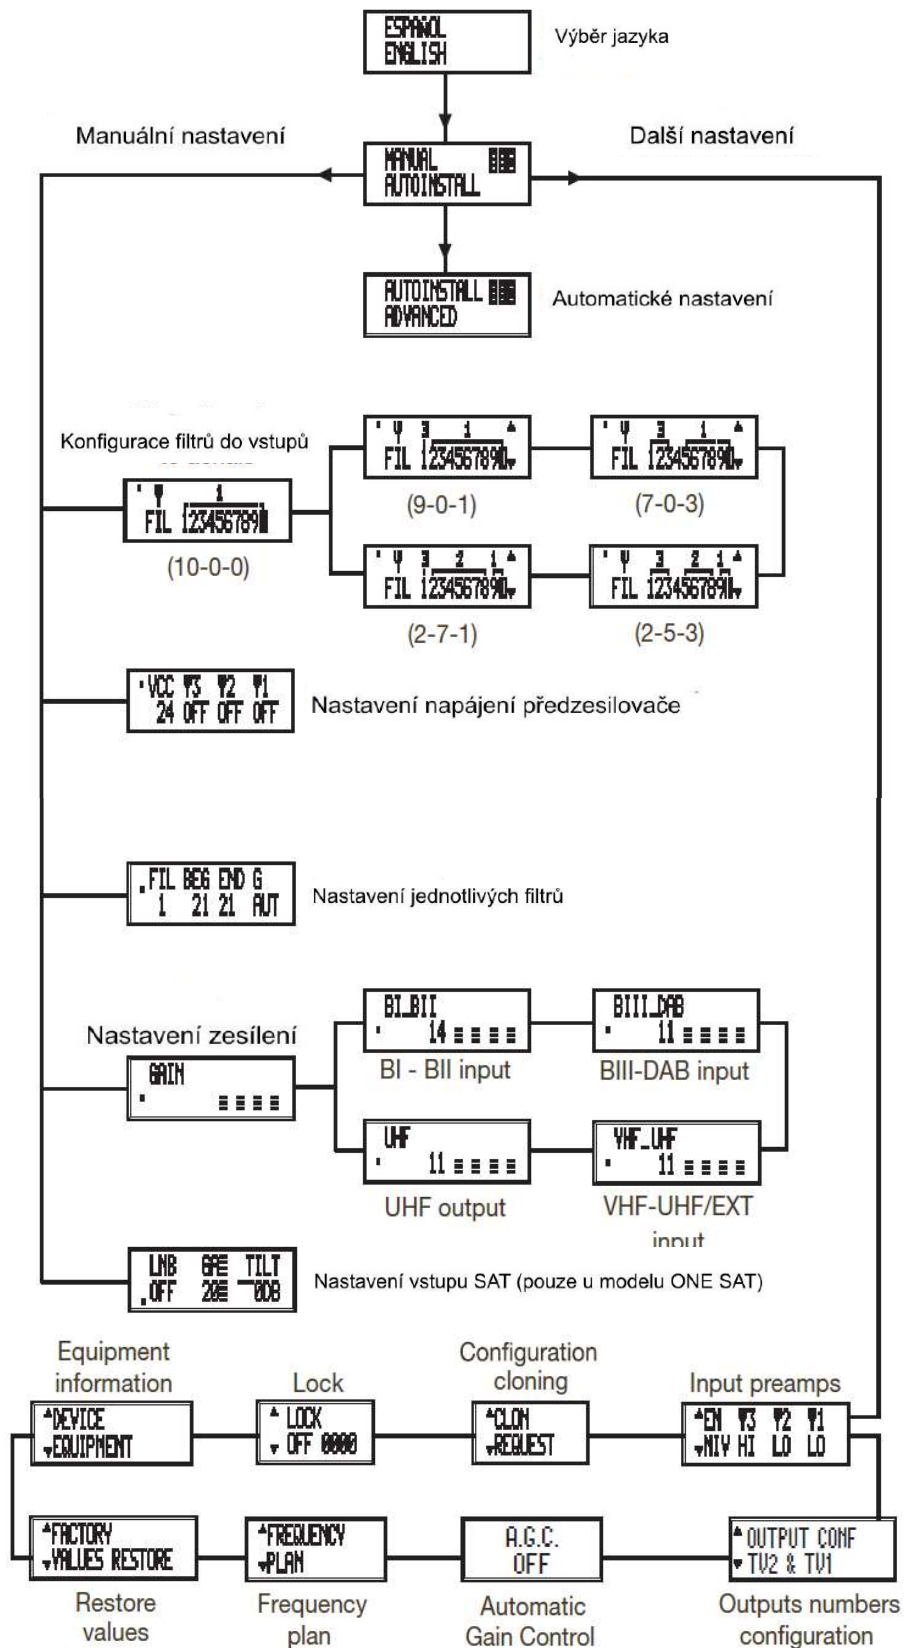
ESPAÑOL
ENGLISH

Výběr jazyka

Manuální nastavení

Další nastavení

MANUAL
AUTOINSTALL

AUTOINSTALL
ADVANCED

Automatické nastavení

Konfigurace filtrů do vstupů

FIL 123456789

(10-0-0)

FIL 1234567890

(9-0-1)

FIL 1234567890

(7-0-3)

FIL 1234567890

(2-7-1)

FIL 1234567890

(2-5-3)

VCC 3 2 1
24 OFF OFF OFF

Nastavení napájení předzesilovače

FIL BEG END G
1 21 21 AUT

Nastavení jednotlivých filtrů

Nastavení zesílení

GAIN

BI_BII
14

BI - BII input

BIII_DAB
11

BIII-DAB input

UHF
11

UHF output

VHF_UHF
11

VHF-UHF/EXT input

LNB GAE TILT
OFF 20 0DB

Nastavení vstupu SAT (pouze u modelu ONE SAT)

Equipment information

DEVICE
EQUIPMENT

Lock

LOCK
OFF 0000

Configuration cloning

CLON
REQUEST

Input preamps

EN 3 2 1
NIV HI LO LO

FACTORY
VALUES RESTORE

Restore values

FREQUENCY
PLAN

Frequency plan

A.G.C.
OFF

Automatic Gain Control

OUTPUT CONF
TV2 & TV1

Outputs numbers configuration